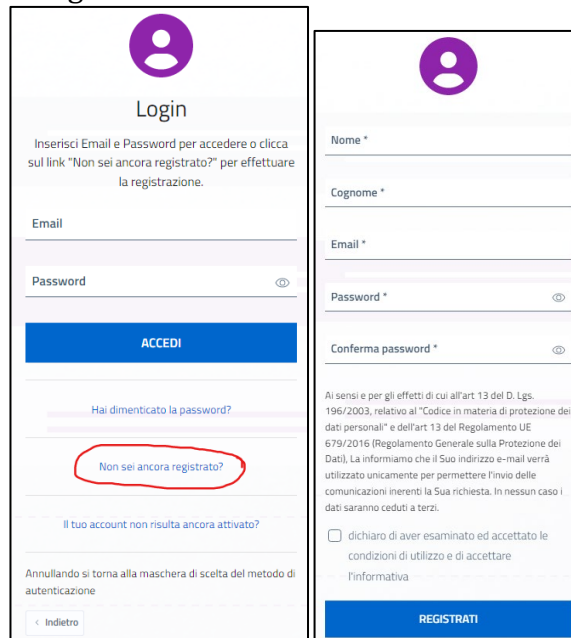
Login

Inserisci Email e Password per accedere o clicca sul link "Non sei ancora registrato?" per effettuare la registrazione.

Email

Password

ACCEDI

Hai dimenticato la password?

Non sei ancora registrato?

Il tuo account non risulta ancora attivato?

Annullando si torna alla maschera di scelta del metodo di autenticazione

‹ Indietro

Nome *

Cognome *

Email *

Password *

Conferma password *

Ai sensi e per gli effetti di cui all'art 13 del D. Lgs. 196/2003, relativo al "Codice in materia di protezione dei dati personali" e dell'art 13 del Regolamento UE 679/2016 (Regolamento Generale sulla Protezione dei Dati), La informiamo che il Suo indirizzo e-mail verrà utilizzato unicamente per permettere l'invio delle comunicazioni inerenti la Sua richiesta. In nessun caso i dati saranno ceduti a terzi.

dichiaro di aver esaminato ed accettato le condizioni di utilizzo e di accettare l'informativa

REGISTRATI